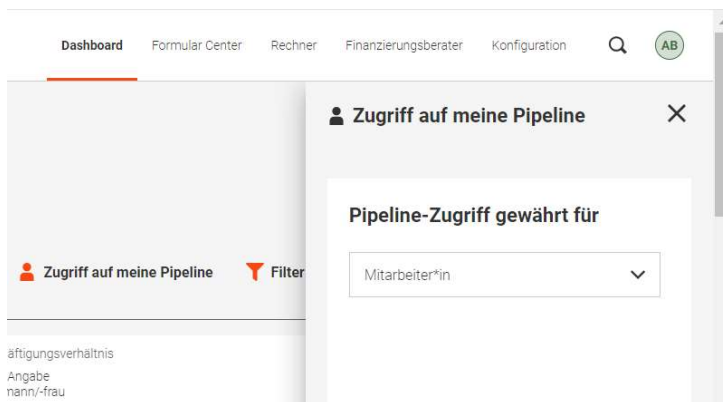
Dashboard Formular Center Rechner Finanzierungsberater Konfiguration AB

Zugriff auf meine Pipeline

Pipeline-Zugriff gewährt für

Mitarbeiter*in

Zugriff auf meine Pipeline Filter

äftigungsverhältnis
Angabe
nann/-frau